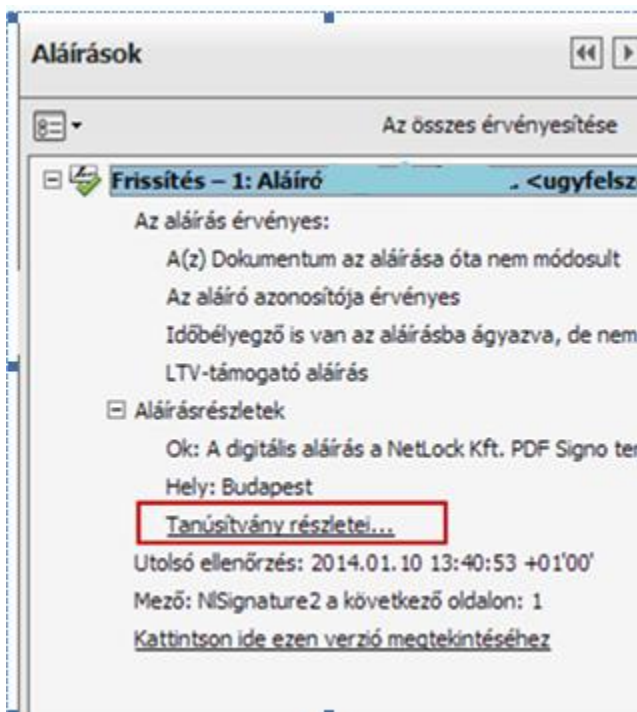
Aláírások

Az összes érvényesítése

Frissítés – 1: Aláíró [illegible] <ugyfelsz

Az aláírás érvényes:

A(z) Dokumentum az aláírása óta nem módosult

Az aláíró azonosítója érvényes

Időbélyegző is van az aláírásba ágyazva, de nem

LTV-támogató aláírás

Aláírásrészletek

Ok: A digitális aláírás a NetLock Kft. PDF Signo ter

Hely: Budapest

Tanúsítvány részletei...

Utolsó ellenőrzés: 2014.01.10 13:40:53 +01'00'

Mező: NlSignature2 a következő oldalon: 1

Kattintson ide ezen verzió megtekintéséhez